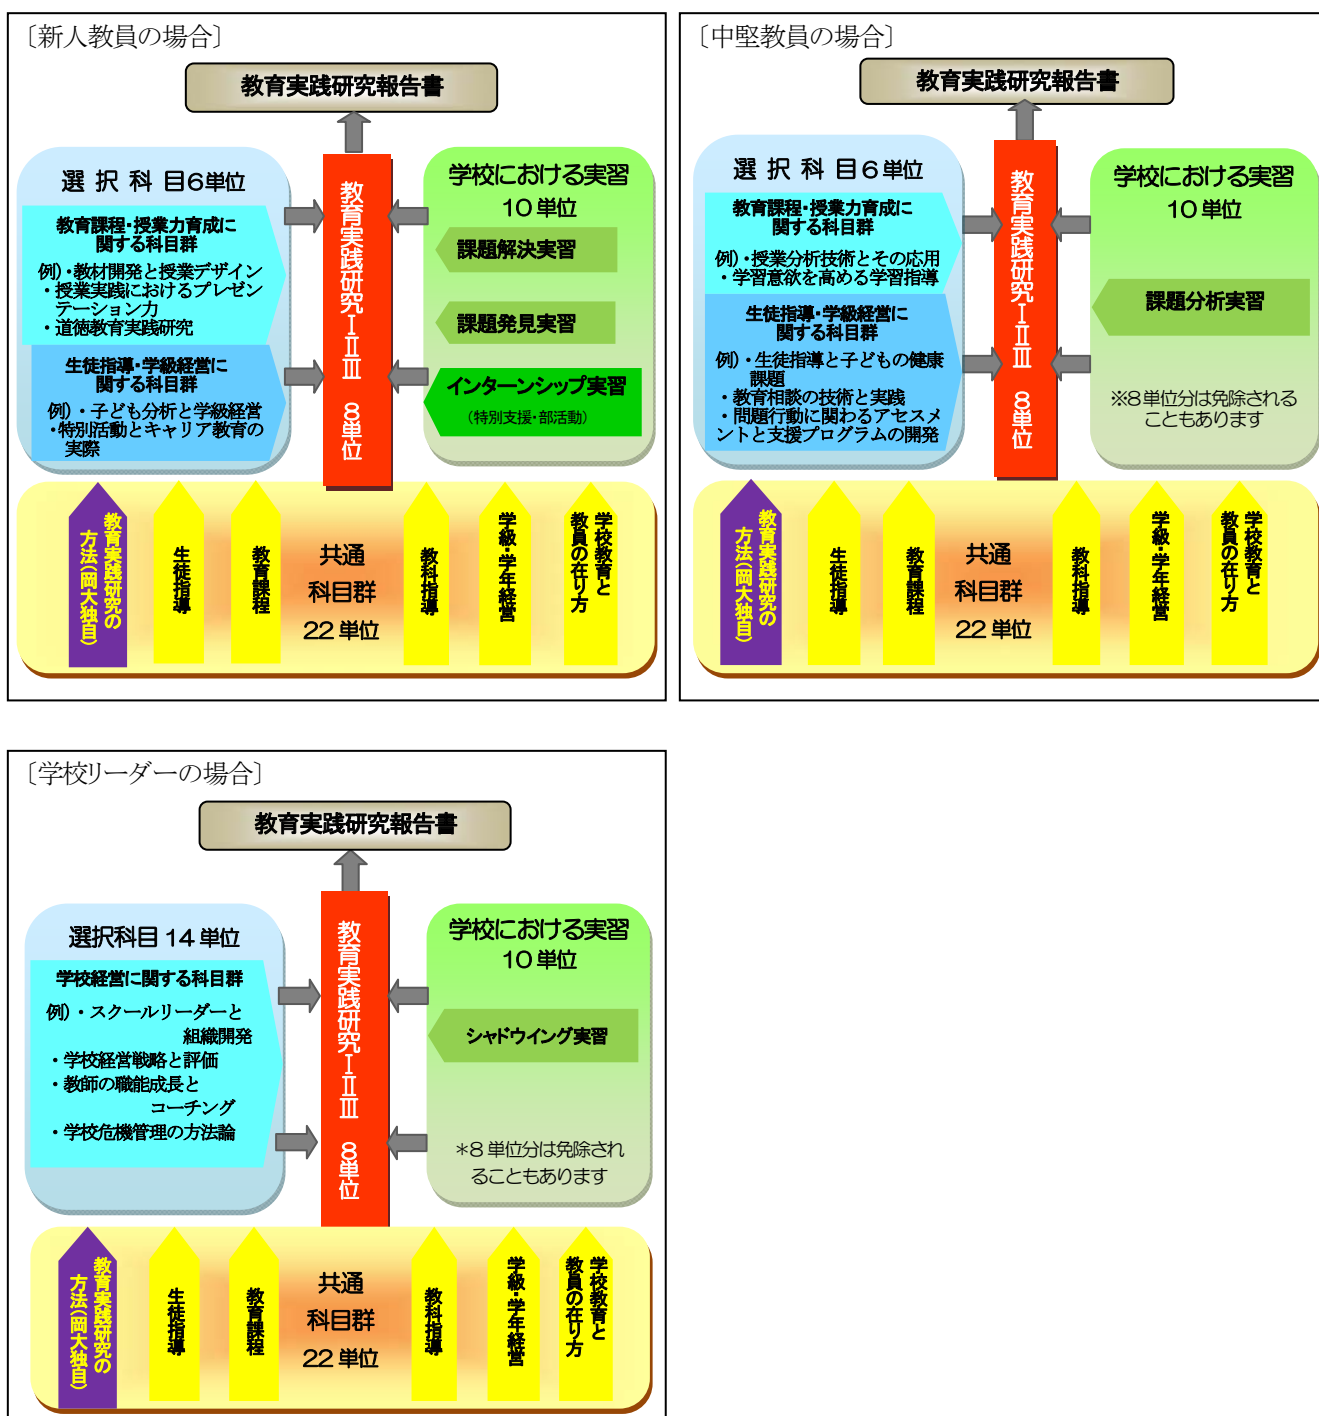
〔新人教員の場合〕

教育実践研究報告書

選 択 科 目6単位

教育課程・授業力育成に関する科目群

例）・教材開発と授業デザイン
・授業実践におけるプレゼンテーション力
・道徳教育実践研究

生徒指導・学級経営に関する科目群

例）・子ども分析と学級経営
・特別活動とキャリア教育の実際

教育実践研究ⅠⅡⅢ 8単位

学校における実習 10単位

課題解決実習

課題発見実習

インターンシップ実習
（特別支援・部活動）

教育実践研究の方法（岡大独自）

生徒指導

教育課程

共通 科目群 22単位

教科指導

学級・学年経営

学校教育と教員の在り方

〔中堅教員の場合〕

教育実践研究報告書

選 択 科 目6単位

教育課程・授業力育成に関する科目群

例）・授業分析技術とその応用
・学習意欲を高める学習指導

生徒指導・学級経営に関する科目群

例）・生徒指導と子どもの健康課題
・教育相談の技術と実践
・問題行動に関わるアセスメントと支援プログラムの開発

教育実践研究ⅠⅡⅢ 8単位

学校における実習 10単位

課題分析実習

※8単位分は免除されることもあります

教育実践研究の方法（岡大独自）

生徒指導

教育課程

共通 科目群 22単位

教科指導

学級・学年経営

学校教育と教員の在り方

〔学校リーダーの場合〕

教育実践研究報告書

選択科目 14単位

学校経営に関する科目群

例）・スクールリーダーと組織開発
・学校経営戦略と評価
・教師の職能成長とコーチング
・学校危機管理の方法論

教育実践研究ⅠⅡⅢ 8単位

学校における実習 10単位

シャドウイング実習

＊8単位分は免除されることもあります

教育実践研究の方法（岡大独自）

生徒指導

教育課程

共通 科目群 22単位

教科指導

学級・学年経営

学校教育と教員の在り方